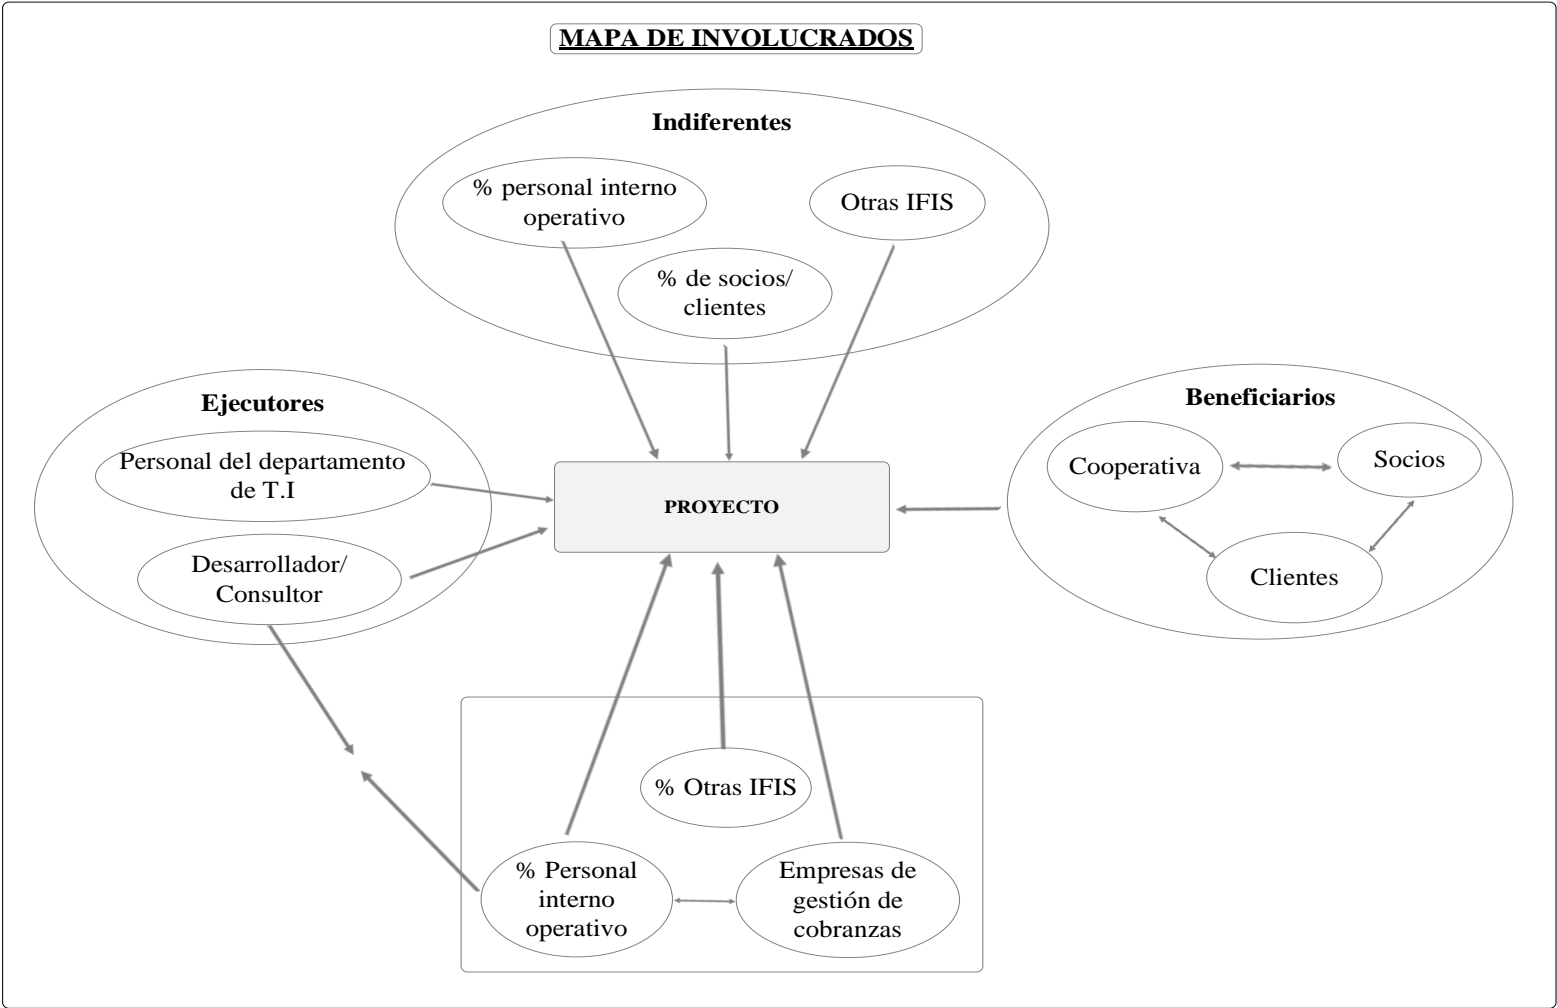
MAPA DE INVOLUCRADOS

Indiferentes

% personal interno operativo

Otras IFIS

% de socios/ clientes

Ejecutores

Personal del departamento de T.I

Desarrollador/ Consultor

PROYECTO

Beneficiarios

Cooperativa

Socios

Clientes

% Otras IFIS

% Personal interno operativo

Empresas de gestión de cobranzas